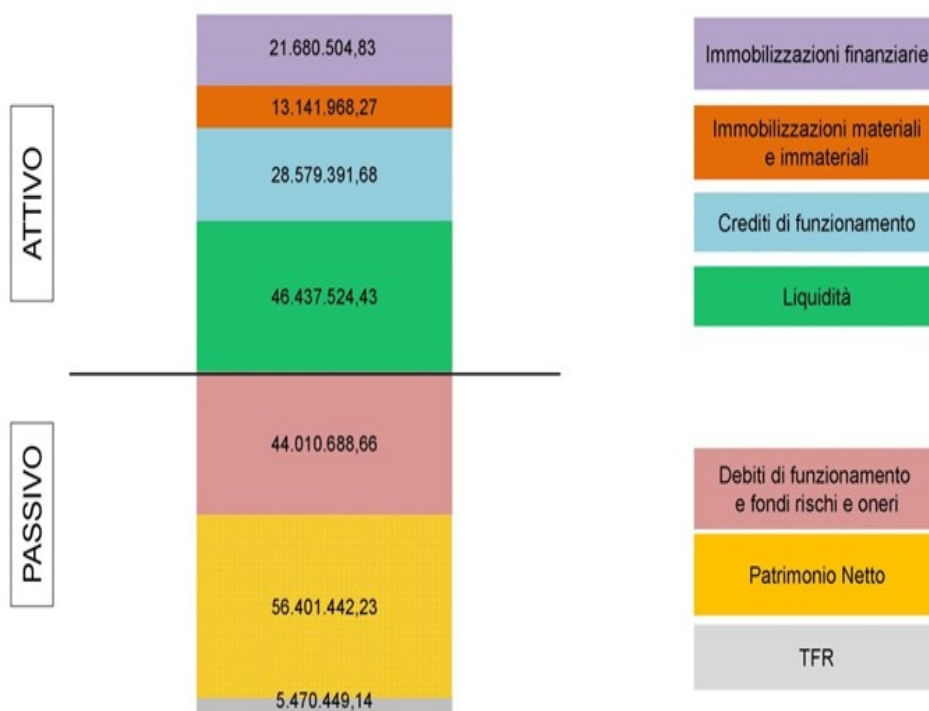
ATTIVO

21.680.504,83

13.141.968,27

28.579.391,68

46.437.524,43

Immobilizzazioni finanziarie

Immobilizzazioni materiali e immateriali

Crediti di funzionamento

Liquidità

PASSIVO

44.010.688,66

56.401.442,23

5.470.449,14

Debiti di funzionamento e fondi rischi e oneri

Patrimonio Netto

TFR